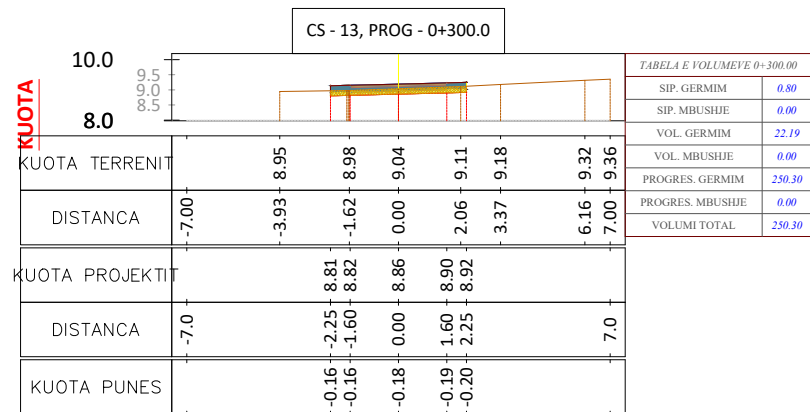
CS - 13, PROG - 0+300.0

10.0
9.5
9.0
8.5
8.0
KUOTA

| KUOTA TERRENIT | 8.95 | 8.98 | 9.04 | 9.11 | 9.18 | 9.32 | 9.36 |
|---|---|---|---|---|---|---|---|
| DISTANCA | -7.00 | -3.93 | -1.62 | 0.00 | 2.06 | 3.37 | 6.16 | 7.00 |

| KUOTA PROJEKTIT | 8.81 | 8.82 | 8.86 | 8.90 | 8.92 |
|---|---|---|---|---|---|
| DISTANCA | -7.0 | -2.25 | -1.60 | 0.00 | 1.60 | 2.25 | 7.0 |
| KUOTA PUNES | -0.16 | -0.16 | -0.18 | -0.19 | -0.20 |

| TABELA E VOLUMEVE 0+300.00 | |
|---|---|
| SIP. GERMIM | 0.80 |
| SIP. MBUSHJE | 0.00 |
| VOL. GERMIM | 22.19 |
| VOL. MBUSHJE | 0.00 |
| PROGRES. GERMIM | 250.30 |
| PROGRES. MBUSHJE | 0.00 |
| VOLUMI TOTAL | 250.30 |